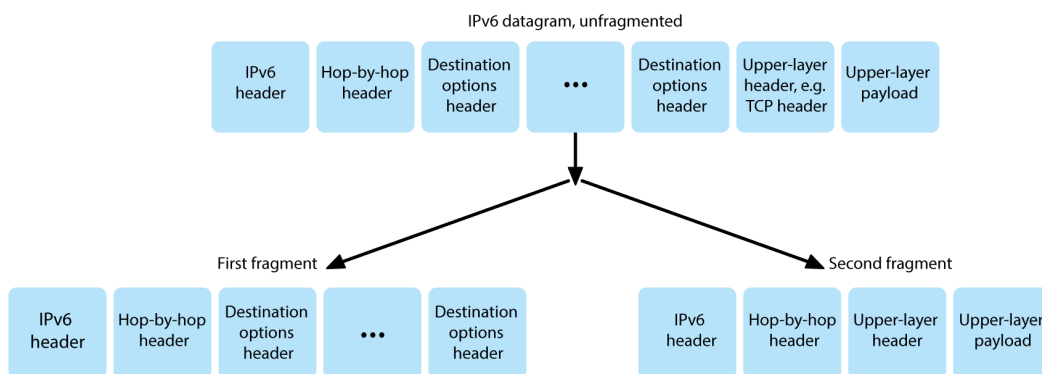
IPv6 datagram, unfragmented

IPv6 header

Hop-by-hop header

Destination options header

•••

Destination options header

Upper-layer header, e.g. TCP header

Upper-layer payload

First fragment

IPv6 header

Hop-by-hop header

Destination options header

•••

Destination options header

Second fragment

IPv6 header

Hop-by-hop header

Upper-layer header

Upper-layer payload